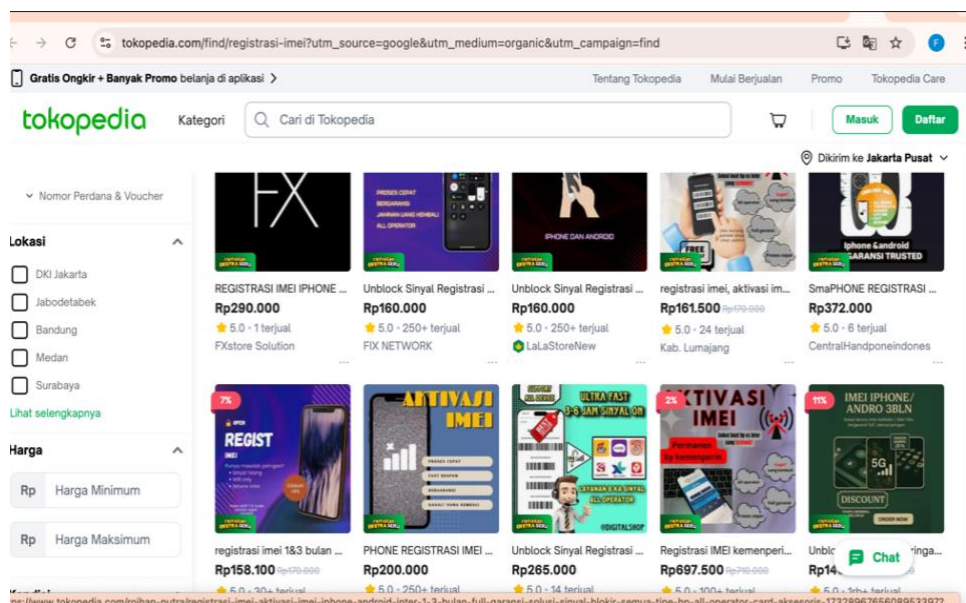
tokopedia.com/find/registrasi-imei?utm_source=google&utm_medium=organic&utm_campaign=find

Gratis Ongkir + Banyak Promo belanja di aplikasi >

Tentang Tokopedia | Mulai Berjualan | Promo | Tokopedia Care

tokopedia | Kategori | Cari di Tokopedia | Masuk | Daftar

Dikirim ke Jakarta Pusat

Nomor Perdana & Voucher

Lokasi
DKI Jakarta
Jabodetabek
Bandung
Medan
Surabaya
Lihat selengkapnya

Harga
Rp Harga Minimum
Rp Harga Maksimum

FX
PROSES CEPAT
BERGARANSI
JAMINAN UANG KEMBALI
ALL OPERATOR
IPHONE DAN ANDROID
FREE
Iphone &android
GARANSI TRUSTED

REGISTRASI IMEI IPHONE ...
Rp290.000
5.0 · 1 terjual
FXstore Solution

Unblock Sinyal Registrasi ...
Rp160.000
5.0 · 250+ terjual
FIX NETWORK

Unblock Sinyal Registrasi ...
Rp160.000
5.0 · 250+ terjual
LaLaStoreNew

registrasi imei, aktivasi im...
Rp161.500 Rp170.000
5.0 · 24 terjual
Kab. Lumajang

SmaPHONE REGISTRASI ...
Rp372.000
5.0 · 6 terjual
CentralHandponeindones

7%
REGIST
IMEI
AKTIVASI IMEI
ULTRA FAST 3-6 JAM SINYAL ON
LAYANAN REG SINYAL ALL OPERATOR
@DIGITALSHOP
2%
AKTIVASI IMEI
Permanen ke kemenperin
11%
IMEI IPHONE/ ANDRO 3BLN
5G
DISCOUNT
ORDER NOW

registrasi imei 1&3 bulan ...
Rp158.100 Rp170.000
5.0 · 30+ terjual

PHONE REGISTRASI IMEI ...
Rp200.000
5.0 · 250+ terjual

Unblock Sinyal Registrasi ...
Rp265.000
5.0 · 14 terjual

Registrasi IMEI kemenperi...
Rp697.500 Rp710.000
5.0 · 100+ terjual

Unbl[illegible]ringa...
Rp14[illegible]
5.0 · 1rb+ terjual

Chat

https://www.tokopedia.com/raihan-putra/registrasi-imei-aktivasi-imei-iphone-android-inter-1-3-bulan-full-garansi-solusi-sinyal-blokir-semua-tipe-hp-all-operator-card-aksesoris-1732896765608953972...